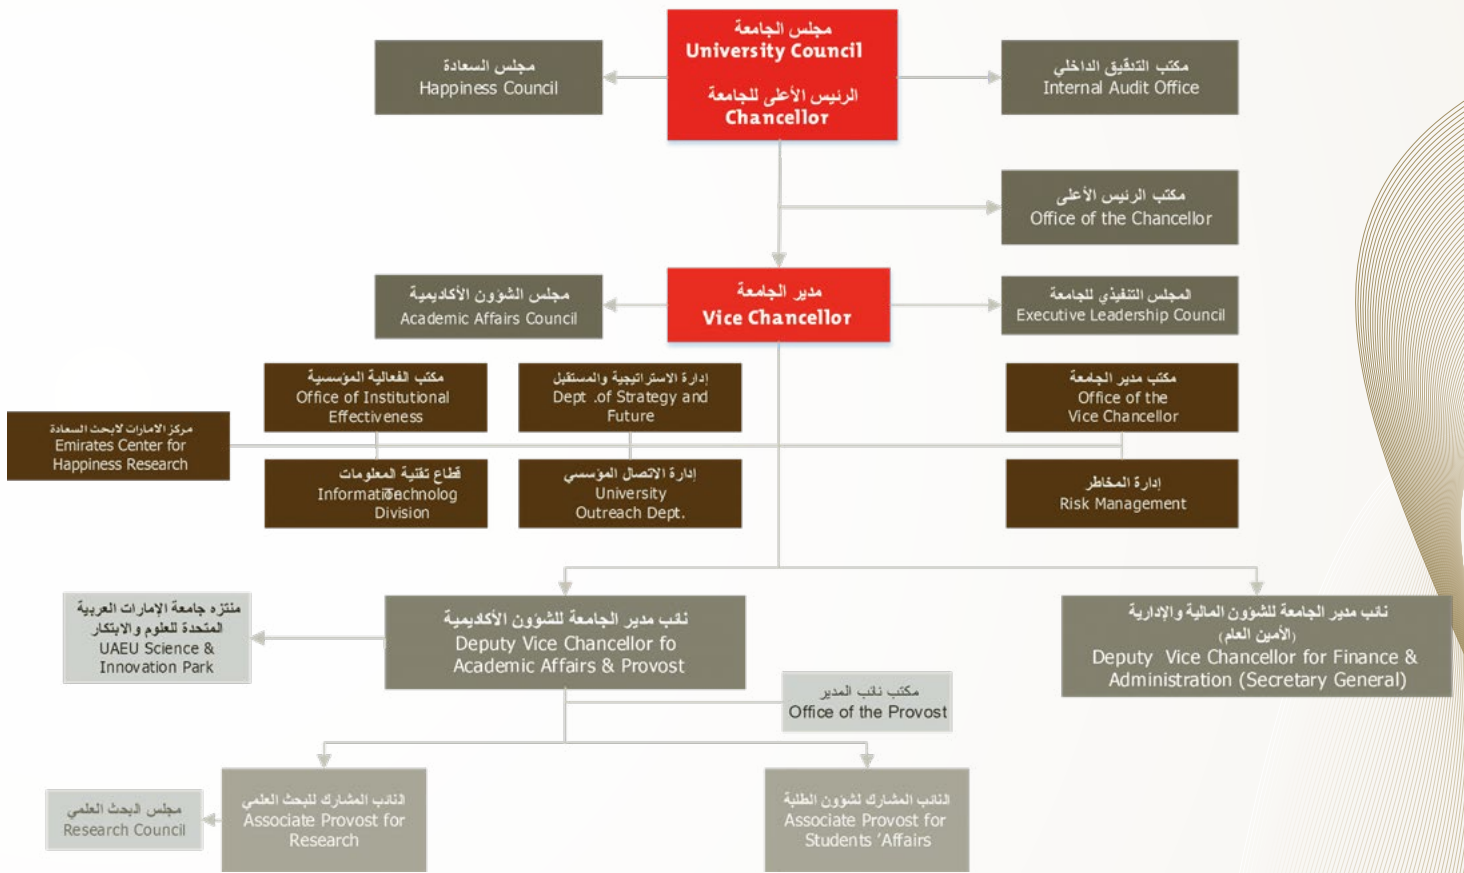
مجلس الجامعة
University Council

الرئيس الأعلى للجامعة
Chancellor

مجلس السعادة
Happiness Council

مكتب التدقيق الداخلي
Internal Audit Office

مكتب الرئيس الأعلى
Office of the Chancellor

مدير الجامعة
Vice Chancellor

مجلس الشؤون الأكاديمية
Academic Affairs Council

المجلس التنفيذي للجامعة
Executive Leadership Council

مكتب الفعالية المؤسسية
Office of Institutional Effectiveness

إدارة الاستراتيجية والمستقبل
Dept .of Strategy and Future

مكتب مدير الجامعة
Office of the Vice Chancellor

مركز الامارات لابحث السعادة
Emirates Center for Happiness Research

قطاع تقنية المعلومات
InformatioTechnolog Division

إدارة الاتصال المؤسسي
University Outreach Dept.

إدارة المخاطر
Risk Management

منتزه جامعة الإمارات العربية المتحدة للعلوم والابتكار
UAEU Science & Innovation Park

نائب مدير الجامعة للشؤون الأكاديمية
Deputy Vice Chancellor fo Academic Affairs & Provost

نائب مدير الجامعة للشؤون المالية والإدارية (الأمين العام)
Deputy Vice Chancellor for Finance & Administration (Secretary General)

مكتب نائب المدير
Office of the Provost

مجلس البحث العلمي
Research Council

النائب المشارك للبحث العلمي
Associate Provost for Research

النائب المشارك لشؤون الطلبة
Associate Provost for Students 'Affairs